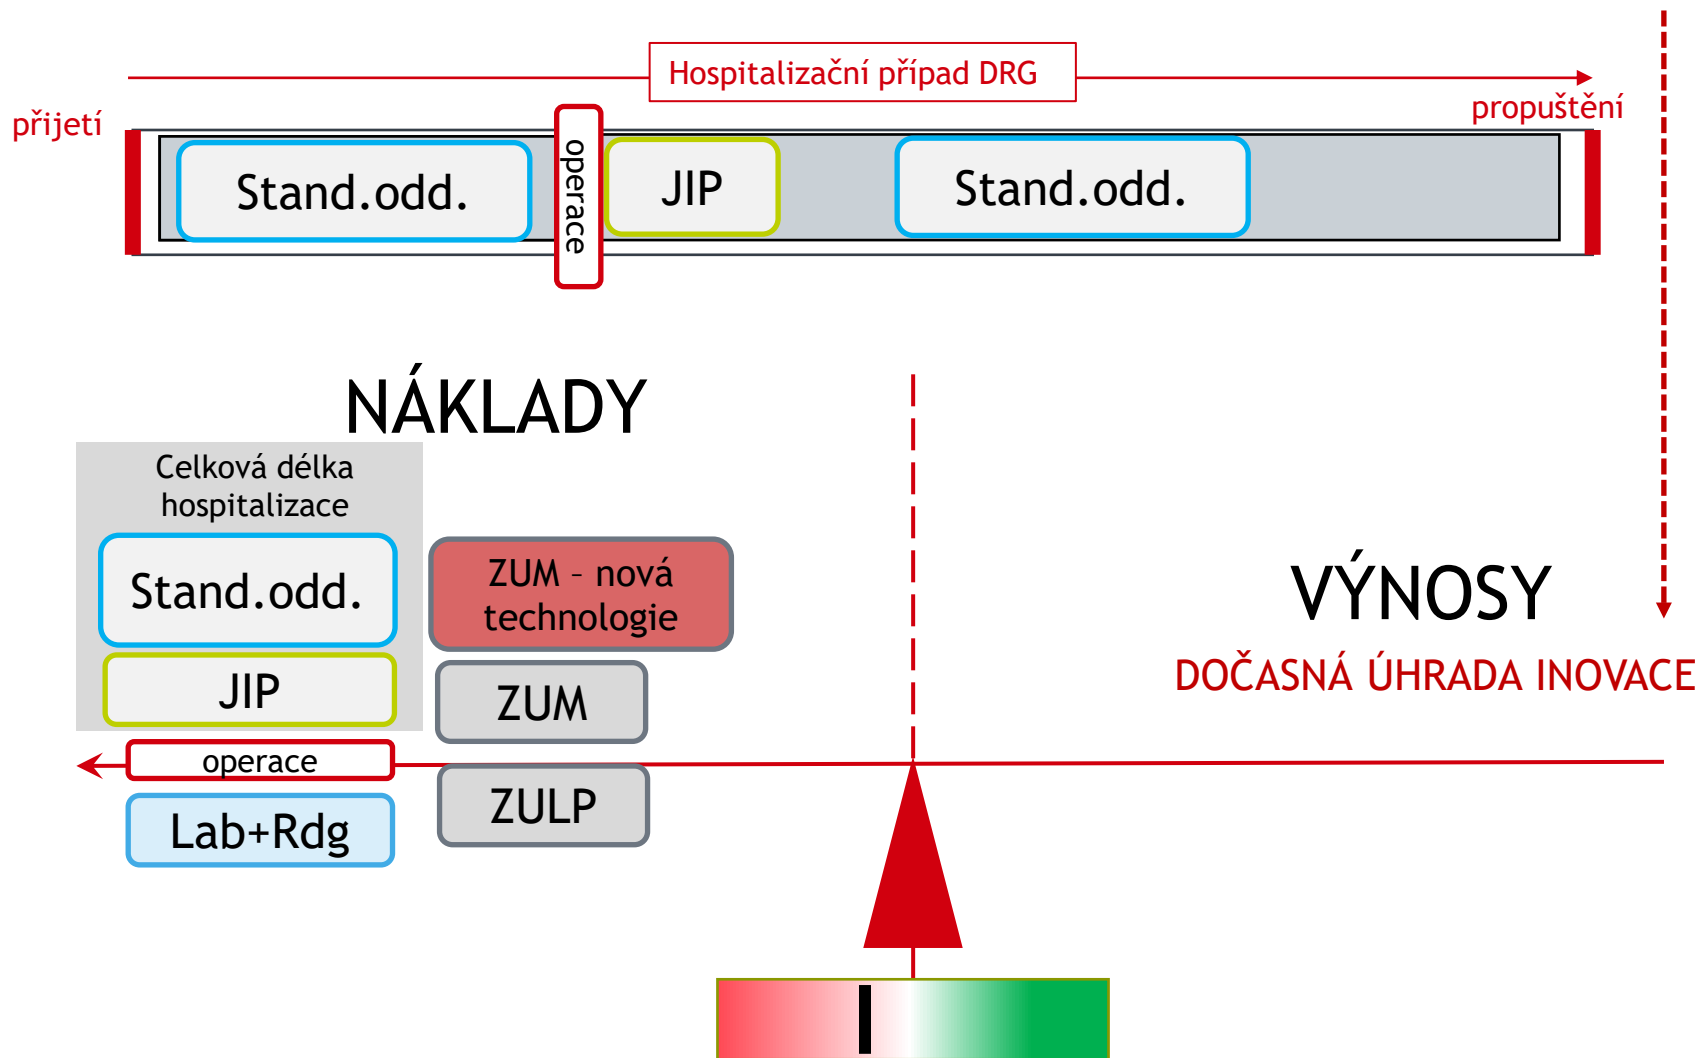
Hospitalizační případ DRG

přijetí

propuštění

Stand.odd.

operace

JIP

Stand.odd.

NÁKLADY

Celková délka hospitalizace

Stand.odd.

JIP

operace

Lab+Rdg

ZUM – nová technologie

ZUM

ZULP

VÝNOSY

DOČASNÁ ÚHRADA INOVACE